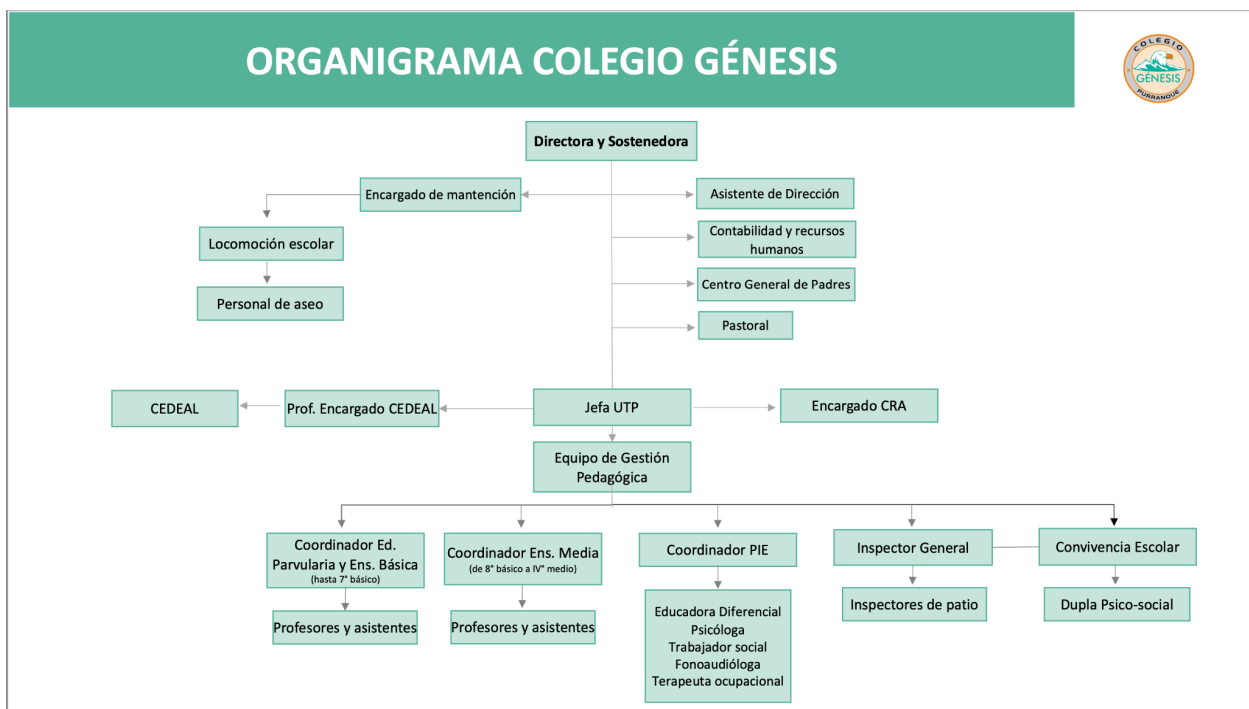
ORGANIGRAMA COLEGIO GÉNESIS

COLEGIO GÉNESIS PURRANQUE

Directora y Sostenedora

Encargado de mantención

Asistente de Dirección

Locomoción escolar

Contabilidad y recursos humanos

Personal de aseo

Centro General de Padres

Pastoral

CEDEAL

Prof. Encargado CEDEAL

Jefa UTP

Encargado CRA

Equipo de Gestión Pedagógica

Coordinador Ed. Parvularia y Ens. Básica (hasta 7° básico)

Coordinador Ens. Media (de 8° básico a IV° medio)

Coordinador PIE

Inspector General

Convivencia Escolar

Profesores y asistentes

Profesores y asistentes

Educadora Diferencial
Psicóloga
Trabajador social
Fonoaudióloga
Terapeuta ocupacional

Inspectores de patio

Dupla Psico-social